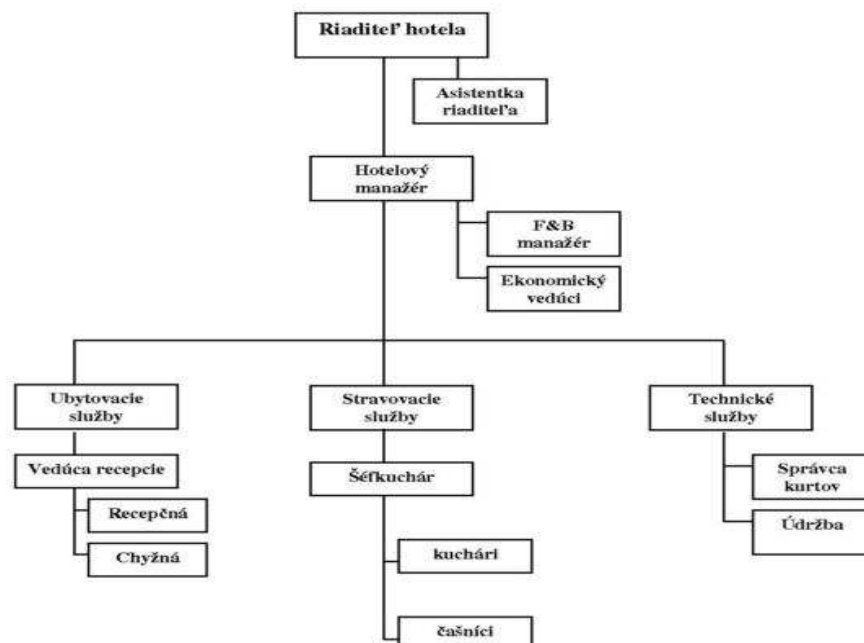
Riaditeľ hotela

Asistentka riaditeľa

Hotelový manažér

F&B manažér

Ekonomický vedúci

Ubytovacie služby

Vedúca recepcie

Recepčná

Chyžná

Stravovacie služby

Šéfkuchár

kuchári

čašníci

Technické služby

Správca kurtov

Údržba